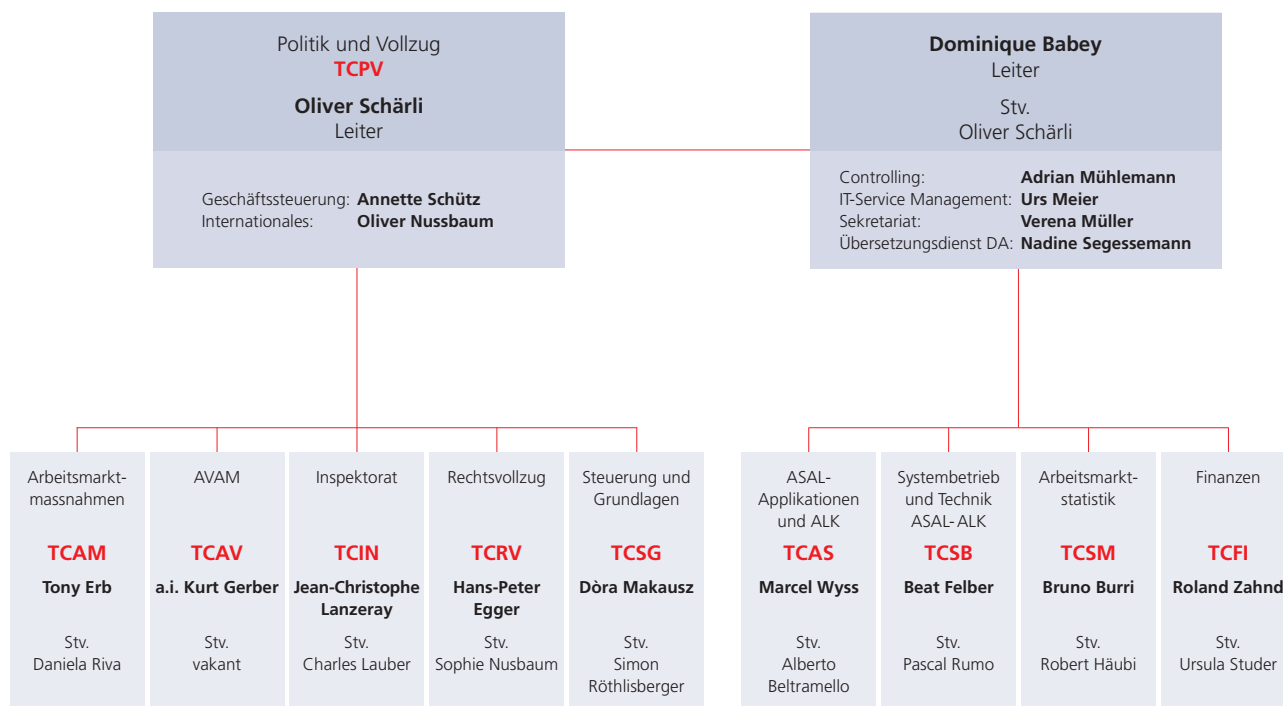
Politik und Vollzug
TCPV
Oliver Schärli
Leiter

Geschäftssteuerung: Annette Schütz
Internationales: Oliver Nussbaum

Dominique Babey
Leiter
Stv.
Oliver Schärli

Controlling: Adrian Mühlemann
IT-Service Management: Urs Meier
Sekretariat: Verena Müller
Übersetzungsdienst DA: Nadine Segessemann

Arbeitsmarktmassnahmen
TCAM
Tony Erb
Stv.
Daniela Riva

AVAM
TCAV
a.i. Kurt Gerber
Stv.
vakant

Inspektorat
TCIN
Jean-Christophe Lanzeray
Stv.
Charles Lauber

Rechtsvollzug
TCRV
Hans-Peter Egger
Stv.
Sophie Nusbaum

Steuerung und Grundlagen
TCSG
Dòra Makausz
Stv.
Simon Röthlisberger

ASAL-Applikationen und ALK
TCAS
Marcel Wyss
Stv.
Alberto Beltramello

Systembetrieb und Technik ASAL-ALK
TCSB
Beat Felber
Stv.
Pascal Rumo

Arbeitsmarktstatistik
TCSM
Bruno Burri
Stv.
Robert Häubi

Finanzen
TCFI
Roland Zahnd
Stv.
Ursula Studer